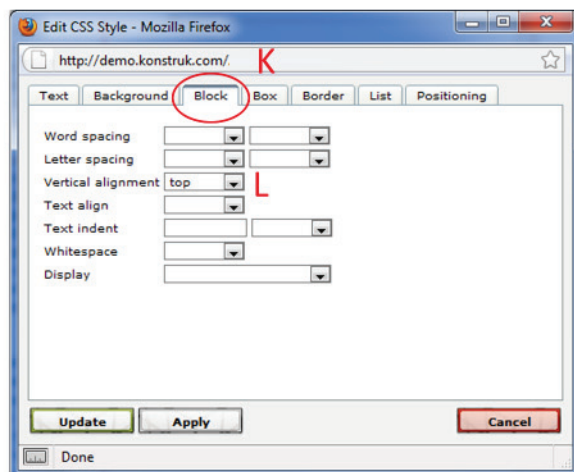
Edit CSS Style - Mozilla Firefox

http://demo.konstruk.com/

K

Text | Background | Block | Box | Border | List | Positioning

Word spacing

Letter spacing

Vertical alignment top

L

Text align

Text indent

Whitespace

Display

Update | Apply | Cancel

Done